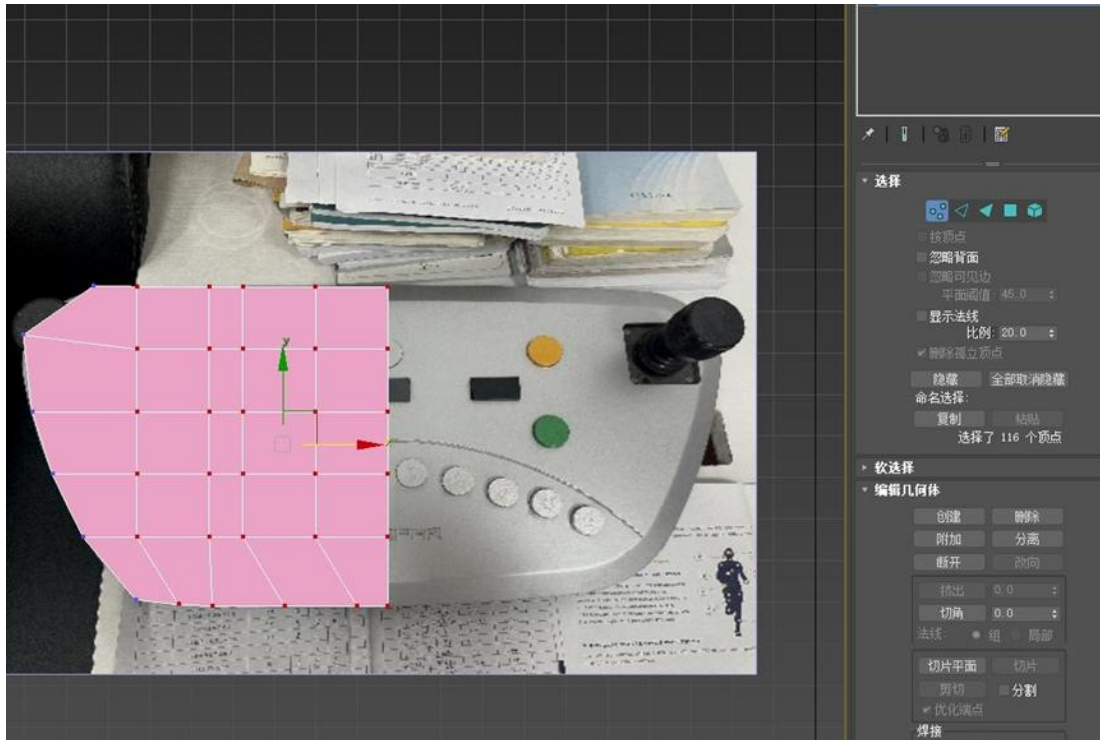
选择

按顶点

忽略背面

忽略可见边

平面阈值: 45.0

显示法线

比例: 20.0

删除孤立顶点

隐藏

全部取消隐藏

命名选择:

复制

粘贴

选择了 116 个顶点

软选择

编辑几何体

创建

删除

附加

分离

断开

改向

挤出

0.0

切角

0.0

法线:

组

局部

切片平面

切片

剪切

分割

优化端点

焊接